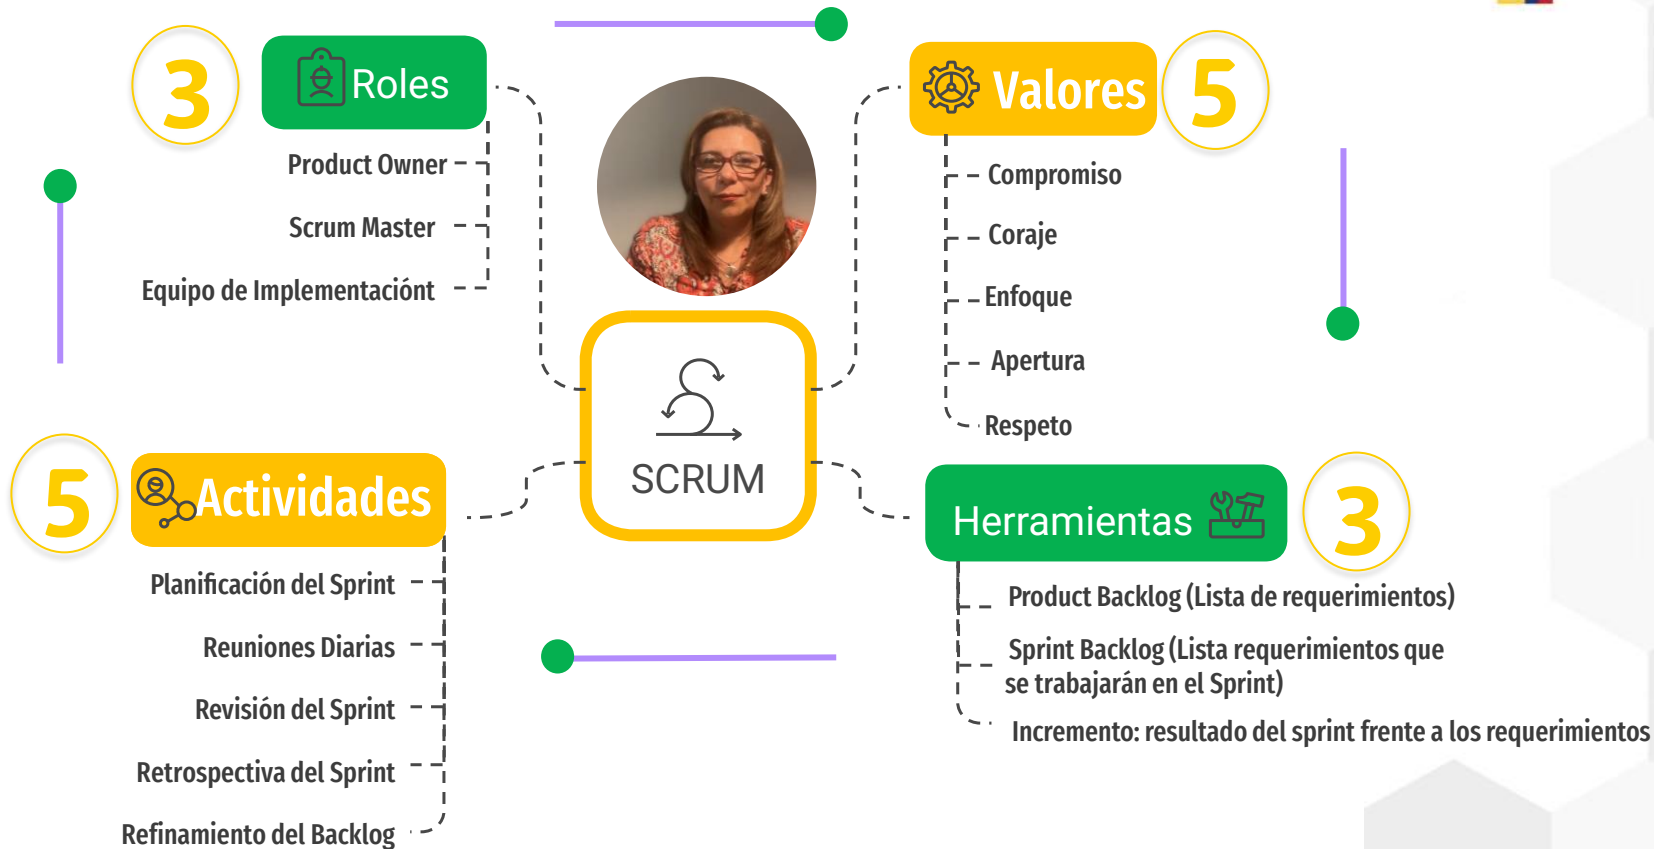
3 Roles

Product Owner

Scrum Master

Equipo de Implementaciónt

Valores 5

Compromiso

Coraje

Enfoque

Apertura

Respeto

SCRUM

5 Actividades

Planificación del Sprint

Reuniones Diarias

Revisión del Sprint

Retrospectiva del Sprint

Refinamiento del Backlog

Herramientas 3

Product Backlog (Lista de requerimientos)

Sprint Backlog (Lista requerimientos que se trabajarán en el Sprint)

Incremento: resultado del sprint frente a los requerimientos